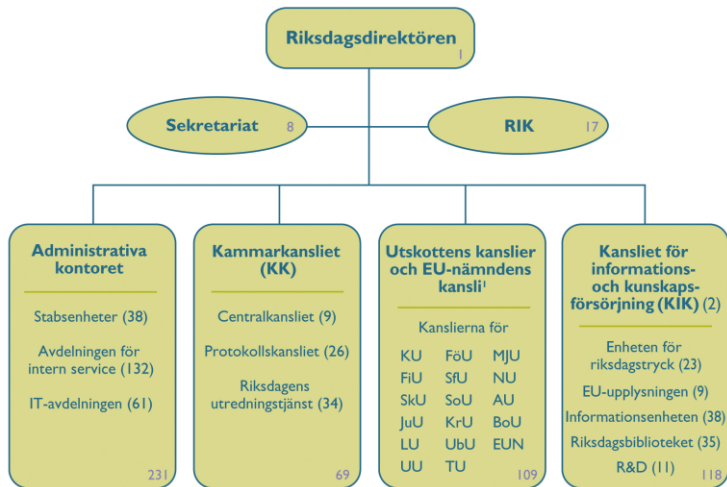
Riksdagsdirektören 1

Sekretariat 8

RIK 17

Administrativa kontoret

Stabsenheter (38)

Avdelningen för intern service (132)

IT-avdelningen (61)

231

Kammarkansliet (KK)

Centralkansliet (9)

Protokollskansliet (26)

Riksdagens utredningstjänst (34)

69

Utskottens kanslier och EU-nämndens kansli$^1$

Kanslierna för

| KU | FöU | MJU |
|---|---|---|
| FiU | SfU | NU |
| SkU | SoU | AU |
| JuU | KrU | BoU |
| LU | UbU | EUN |
| UU | TU | |

109

Kansliet för informations- och kunskapsförsörjning (KIK) (2)

Enheten för riksdagstryck (23)

EU-upplysningen (9)

Informationsenheten (38)

Riksdagsbiblioteket (35)

R&D (11)

118